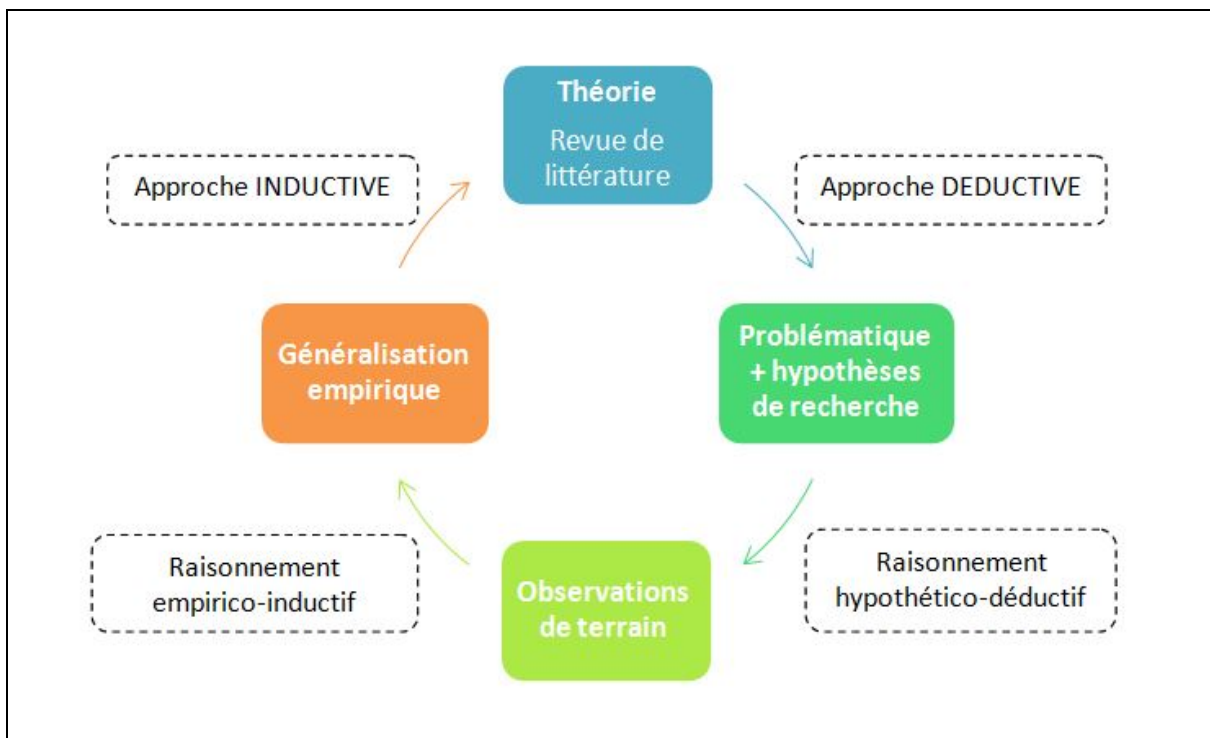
Théorie
Revue de littérature

Approche INDUCTIVE

Approche DEDUCTIVE

Généralisation empirique

Problématique + hypothèses de recherche

Raisonnement empirico-inductif

Observations de terrain

Raisonnement hypothético-déductif